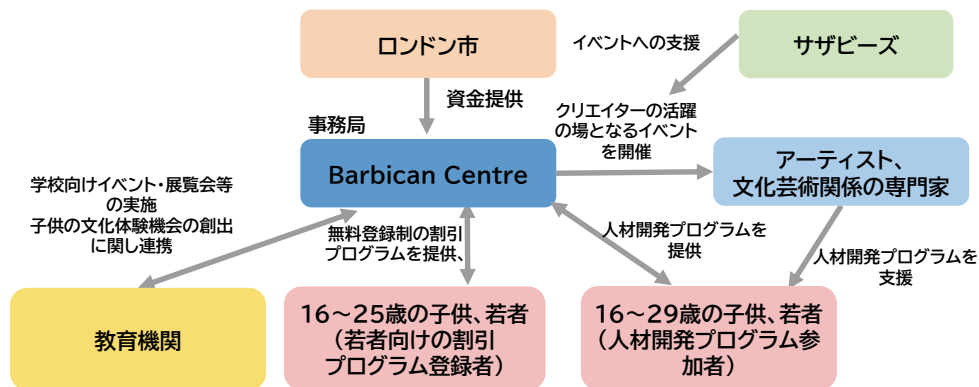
ロンドン市

イベントへの支援

サザビーズ

資金提供

クリエイターの活躍の場となるイベントを開催

事務局

Barbican Centre

アーティスト、文化芸術関係の専門家

学校向けイベント・展覧会等の実施
子供の文化体験機会の創出に関し連携

無料登録制の割引プログラムを提供、

人材開発プログラムを提供

人材開発プログラムを支援

教育機関

16～25歳の子供、若者（若者向けの割引プログラム登録者）

16～29歳の子供、若者（人材開発プログラム参加者）